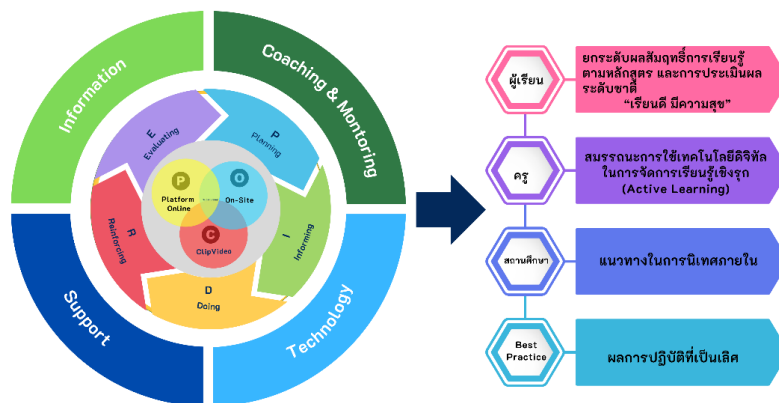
Information

Coaching & Montoring

Support

Technology

E
Evaluating

P
Planning

I
Informing

D
Doing

R
Reinforcing

P
Platform Online

O
On-Site

C
ClipVideo

ผู้เรียน

ยกระดับผลสัมฤทธิ์การเรียนรู้ตามหลักสูตร และการประเมินผลระดับชาติ
"เรียนดี มีความสุข"

ครู

สมรรถนะการใช้เทคโนโลยีดิจิทัลในการจัดการเรียนรู้เชิงรุก (Active Learning)

สถานศึกษา

แนวทางในการนิเทศภายใน

Best Practice

ผลการปฏิบัติที่เป็นเลิศ